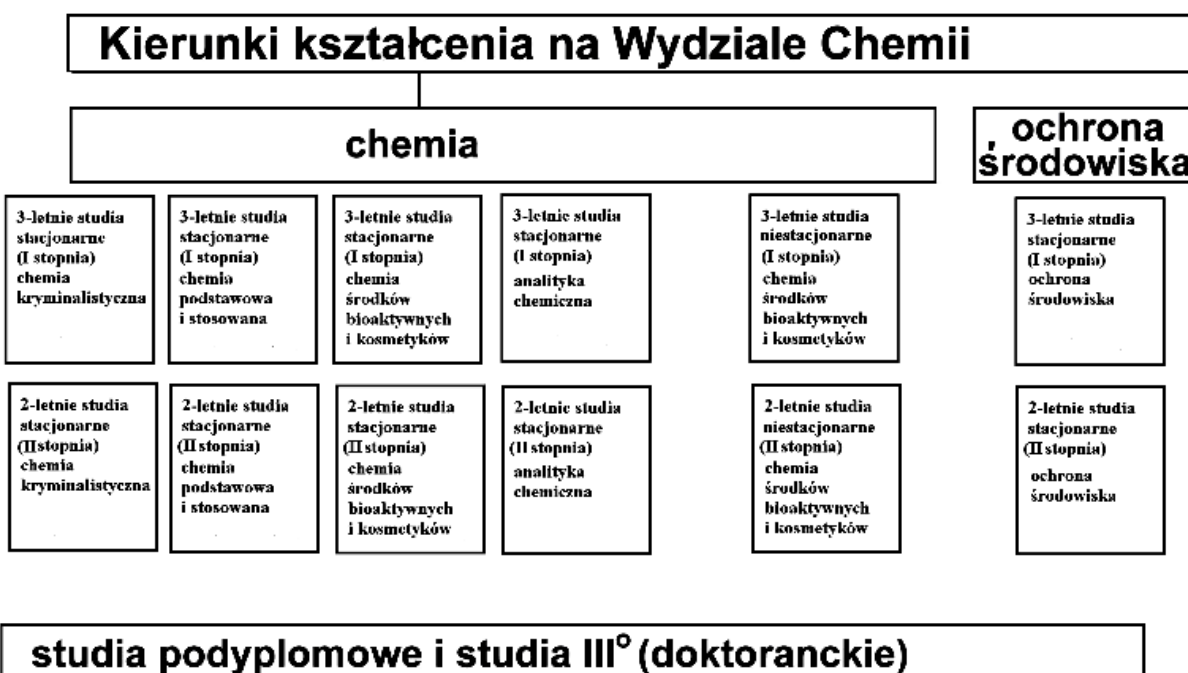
Kierunki kształcenia na Wydziale Chemii

chemia

ochrona środowiska

3-letnie studia stacjonarne (I stopnia) chemia kryminalistyczna

3-letnie studia stacjonarne (I stopnia) chemia podstawowa i stosowana

3-letnie studia stacjonarne (I stopnia) chemia środków bioaktywnych i kosmetyków

3-letnie studia stacjonarne (I stopnia) analityka chemiczna

3-letnie studia niestacjonarne (I stopnia) chemia środków bioaktywnych i kosmetyków

3-letnie studia stacjonarne (I stopnia) ochrona środowiska

2-letnie studia stacjonarne (IIstopnia) chemia kryminalistyczna

2-letnie studia stacjonarne (II stopnia) chemia podstawowa i stosowana

2-letnie studia stacjonarne (II stopnia) chemia środków bioaktywnych i kosmetyków

2-letnie studia stacjonarne (II stopnia) analityka chemiczna

2-letnie studia niestacjonarne (II stopnia) chemia środków bioaktywnych i kosmetyków

2-letnie studia stacjonarne (II stopnia) ochrona środowiska

studia podyplomowe i studia III° (doktoranckie)